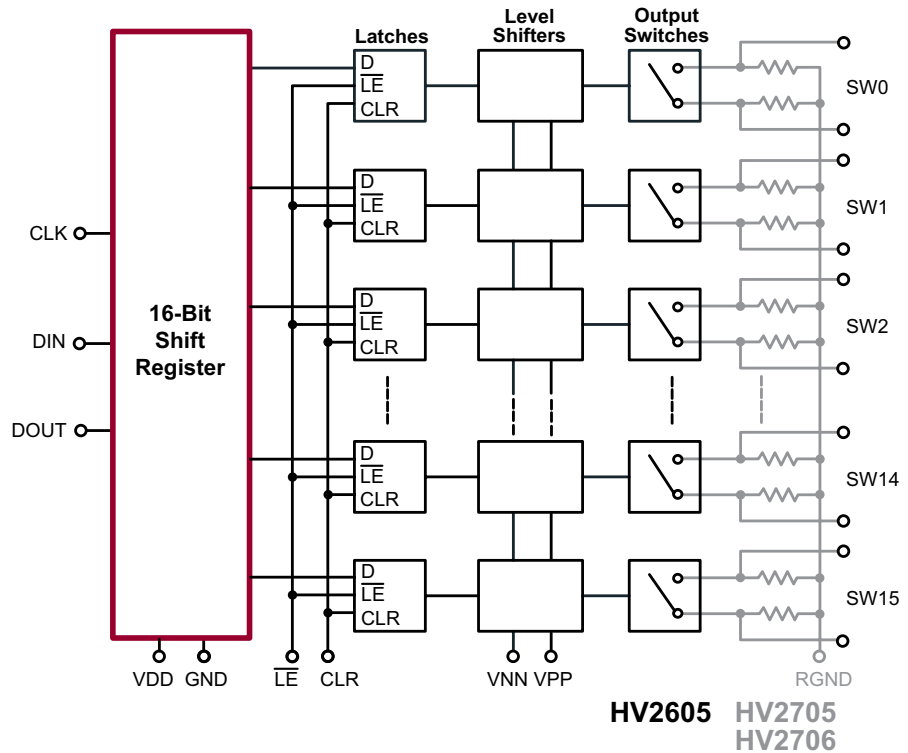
Latches
Level Shifters
Output Switches

D
$\overline{LE}$
CLR

D
$\overline{LE}$
CLR

D
$\overline{LE}$
CLR

D
$\overline{LE}$
CLR

D
$\overline{LE}$
CLR

SW0
SW1
SW2
SW14
SW15

CLK
DIN
DOUT

16-Bit Shift Register

VDD GND $\overline{LE}$ CLR VNN VPP RGND

HV2605 HV2705 HV2706